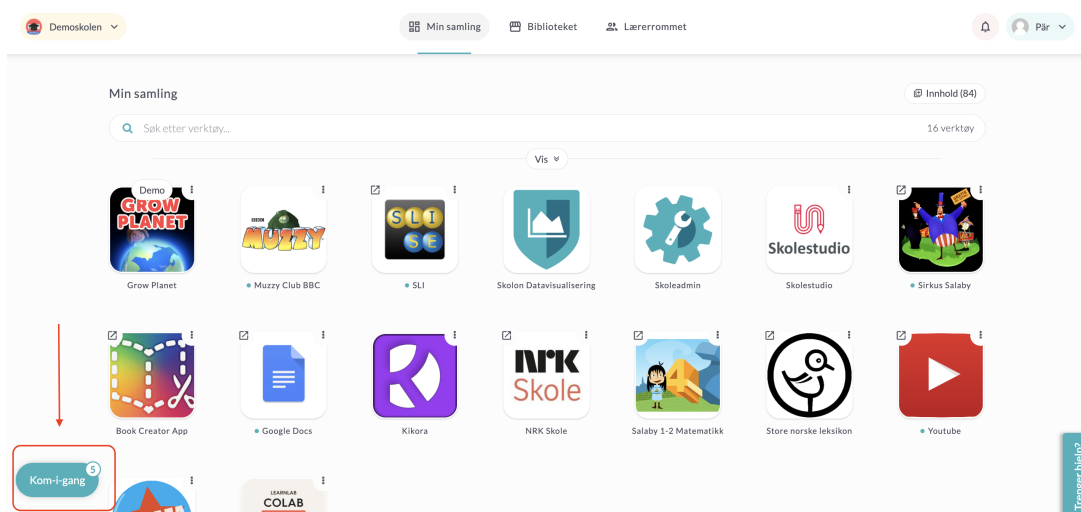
Demoskolen

Min samling

Biblioteket

Lærerrommet

Pår

Min samling

Innhold (84)

Søk etter verktøy...

16 verktøy

Vis

Demo

GROW PLANET

Grow Planet

BBC MUZZY

Muzzy Club BBC

SLI SE

SLI

Skolon Datavisualisering

Skoleadmin

Skolestudio

Skolestudio

Sirkus Salaby

Book Creator App

Google Docs

Kikora

NRK Skole

NRK Skole

Salaby 1-2 Matematikk

Store norske leksikon

Youtube

Kom-i-gang

5

LEARNLAB COLAB

Trenger hjelp?